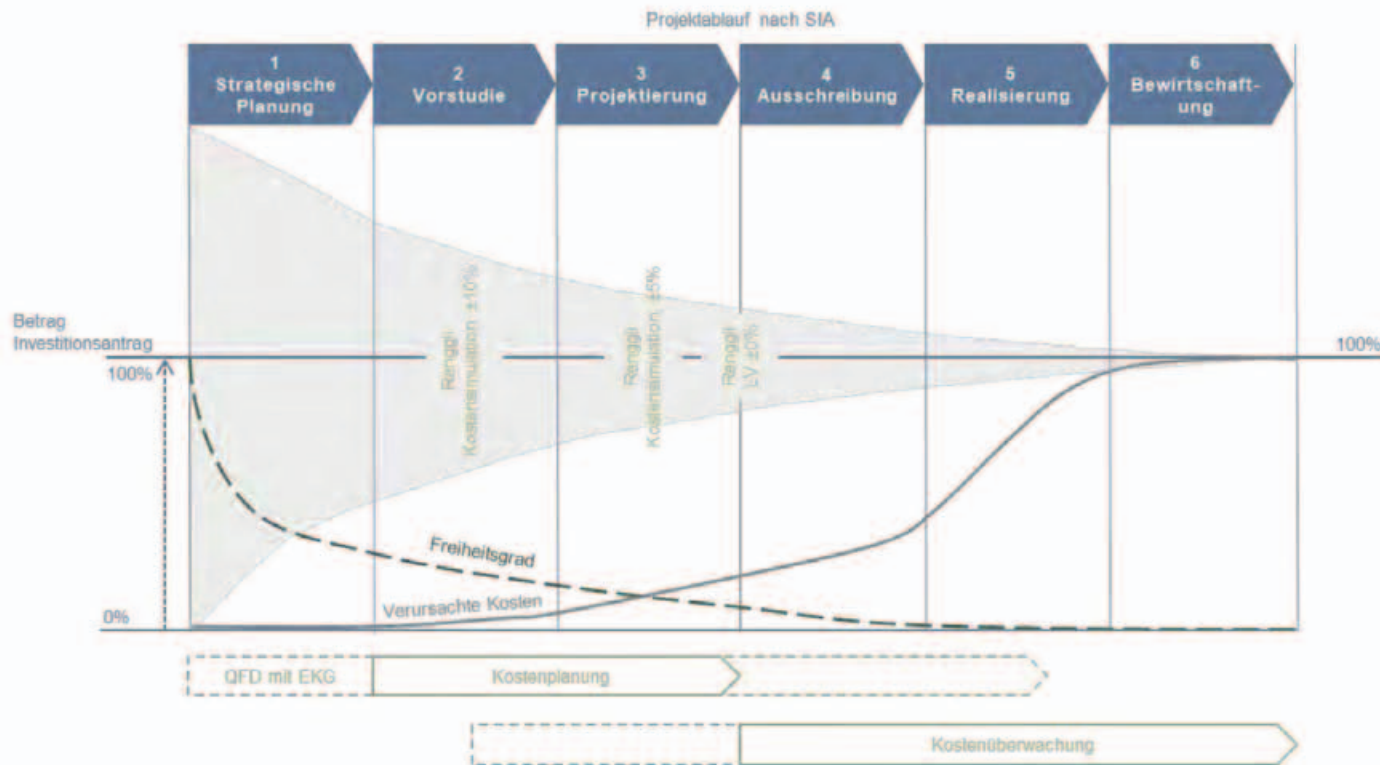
Projektablauf nach SIA

1 Strategische Planung

2 Vorstudie

3 Projektierung

4 Ausschreibung

5 Realisierung

6 Bewirtschaftung

Betrag Investitionsantrag

100%

0%

100%

Renggli Kostensimulation ±10%

Renggli Kostensimulation ±5%

Renggli LV ±0%

Freiheitsgrad

Verursachte Kosten

QFD mit EKG

Kostenplanung

Kostenüberwachung